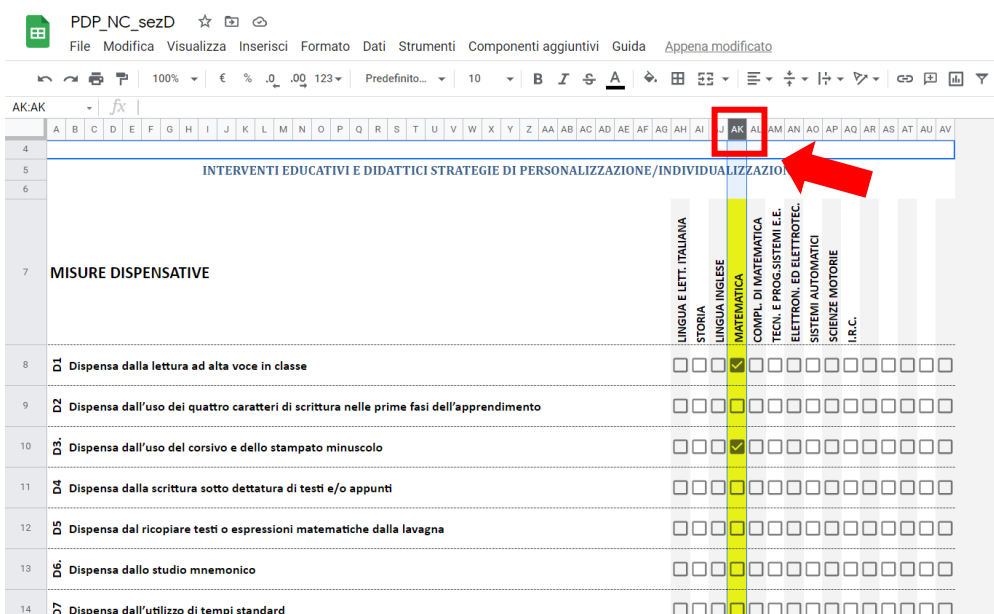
PDP_NC_sezD
File Modifica Visualizza Inserisci Formato Dati Strumenti Componenti aggiuntivi Guida Appena modificato
100% € % .0 .00 123 Predefinito... 10 B I S A
AK:AK fx
A B C D E F G H I J K L M N O P Q R S T U V W X Y Z AA AB AC AD AE AF AG AH AI AJ AK AL AM AN AO AP AQ AR AS AT AU AV
4
5 INTERVENTI EDUCATIVI E DIDATTICI STRATEGIE DI PERSONALIZZAZIONE/INDIVIDUALIZZAZIONE
6
7 MISURE DISPENSATIVE
LINGUA E LETT. ITALIANA
STORIA
LINGUA INGLESE
MATEMATICA
COMPL. DI MATEMATICA
TECN. E PROG.SISTEMI E.E.
ELETTRON. ED ELETTROTEC.
SISTEMI AUTOMATICI
SCIENZE MOTORIE
I.R.C.
8 D1 Dispensa dalla lettura ad alta voce in classe
9 D2 Dispensa dall'uso dei quattro caratteri di scrittura nelle prime fasi dell'apprendimento
10 D3. Dispensa dall'uso del corsivo e dello stampato minuscolo
11 D4 Dispensa dalla scrittura sotto dettatura di testi e/o appunti
12 D5 Dispensa dal ricopiare testi o espressioni matematiche dalla lavagna
13 D6. Dispensa dallo studio mnemonico
14 D7 Dispensa dall'utilizzo di tempi standard